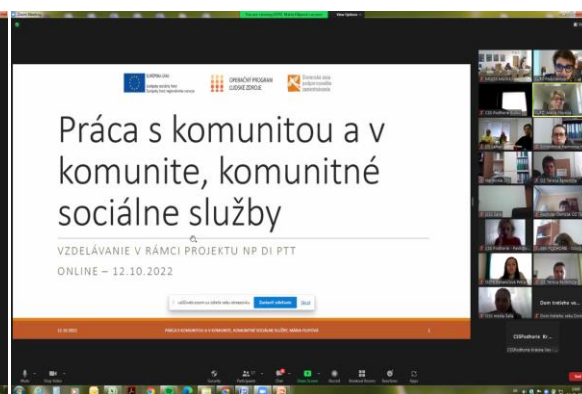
EURÓPSKA ÚNIA
Európsky sociálny fond
Európsky fond regionálneho rozvoja

OPERAČNÝ PROGRAM
ĽUDSKÉ ZDROJE

Práca s komunitou a v komunite, komunitné sociálne služby

VZDELÁVANIE V RÁMCI PROJEKTU NP DI PTT
ONLINE – 12.10.2022

Zastaviť zdieľanie

12.10.2022

PRÁCA S KOMUNITOU A V KOMUNITE, KOMUNITNÉ SOCIÁLNE SLUŽBY, MÁRIA FILIPOVÁ

View Options

CSSPodhorie Kr...

Mute
Stop Video
Security
Participants
Chat
Share Screen
Record
Breakout Rooms
Reactions
Apps
End